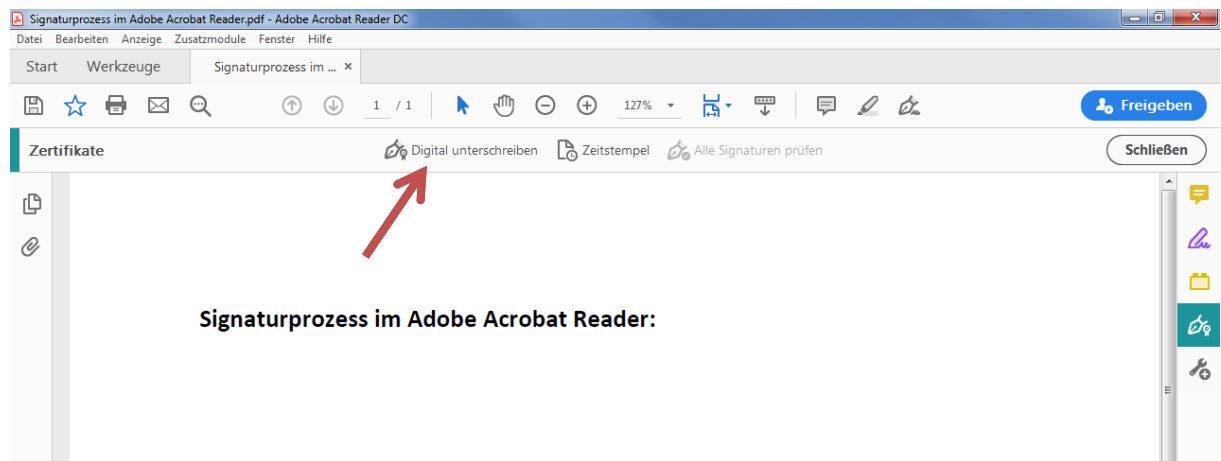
Signaturprozess im Adobe Acrobat Reader.pdf - Adobe Acrobat Reader DC

Datei Bearbeiten Anzeige Zusatzmodule Fenster Hilfe

Start Werkzeuge Signaturprozess im ... ×

1 / 1 127%

Freigeben

Zertifikate Digital unterschreiben Zeitstempel Alle Signaturen prüfen Schließen

Signaturprozess im Adobe Acrobat Reader: